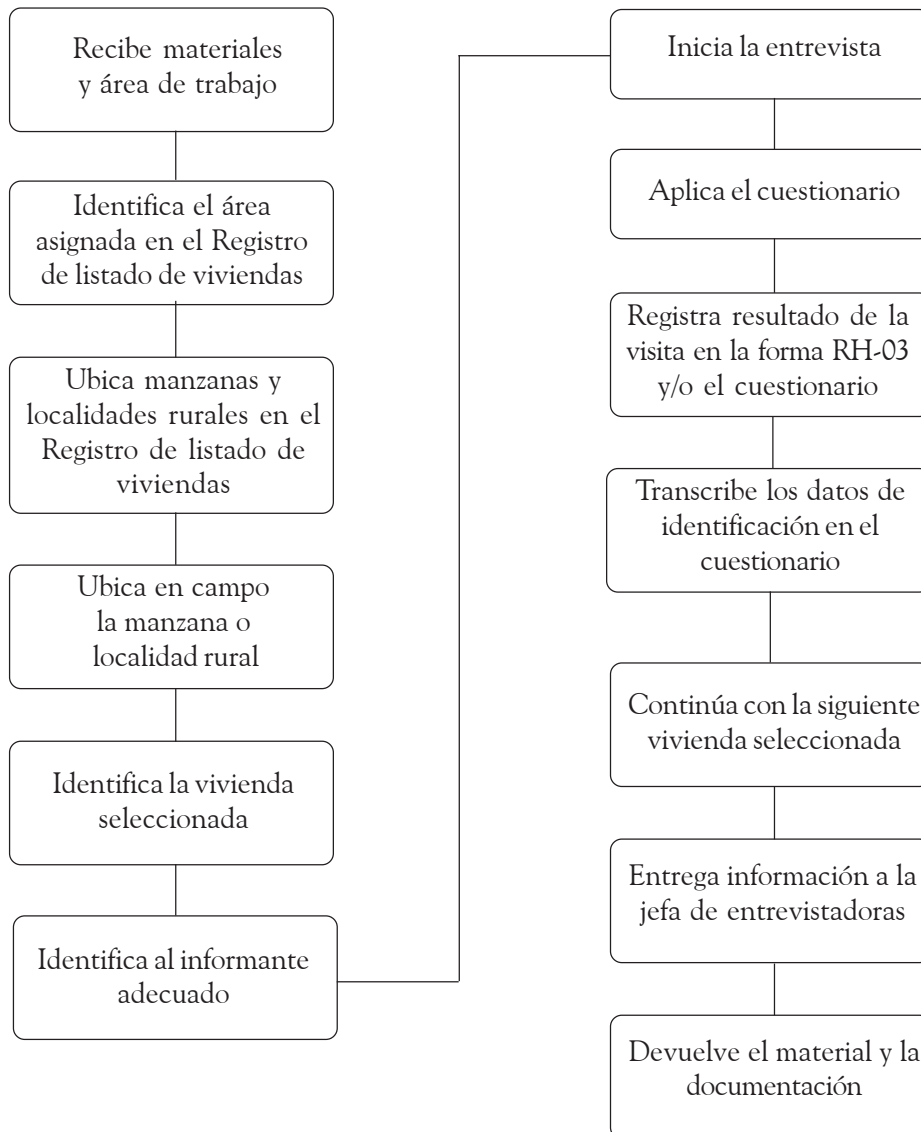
Recibe materiales y área de trabajo

Identifica el área asignada en el Registro de listado de viviendas

Ubica manzanas y localidades rurales en el Registro de listado de viviendas

Ubica en campo la manzana o localidad rural

Identifica la vivienda seleccionada

Identifica al informante adecuado

Inicia la entrevista

Aplica el cuestionario

Registra resultado de la visita en la forma RH-03 y/o el cuestionario

Transcribe los datos de identificación en el cuestionario

Continúa con la siguiente vivienda seleccionada

Entrega información a la jefa de entrevistadoras

Devuelve el material y la documentación